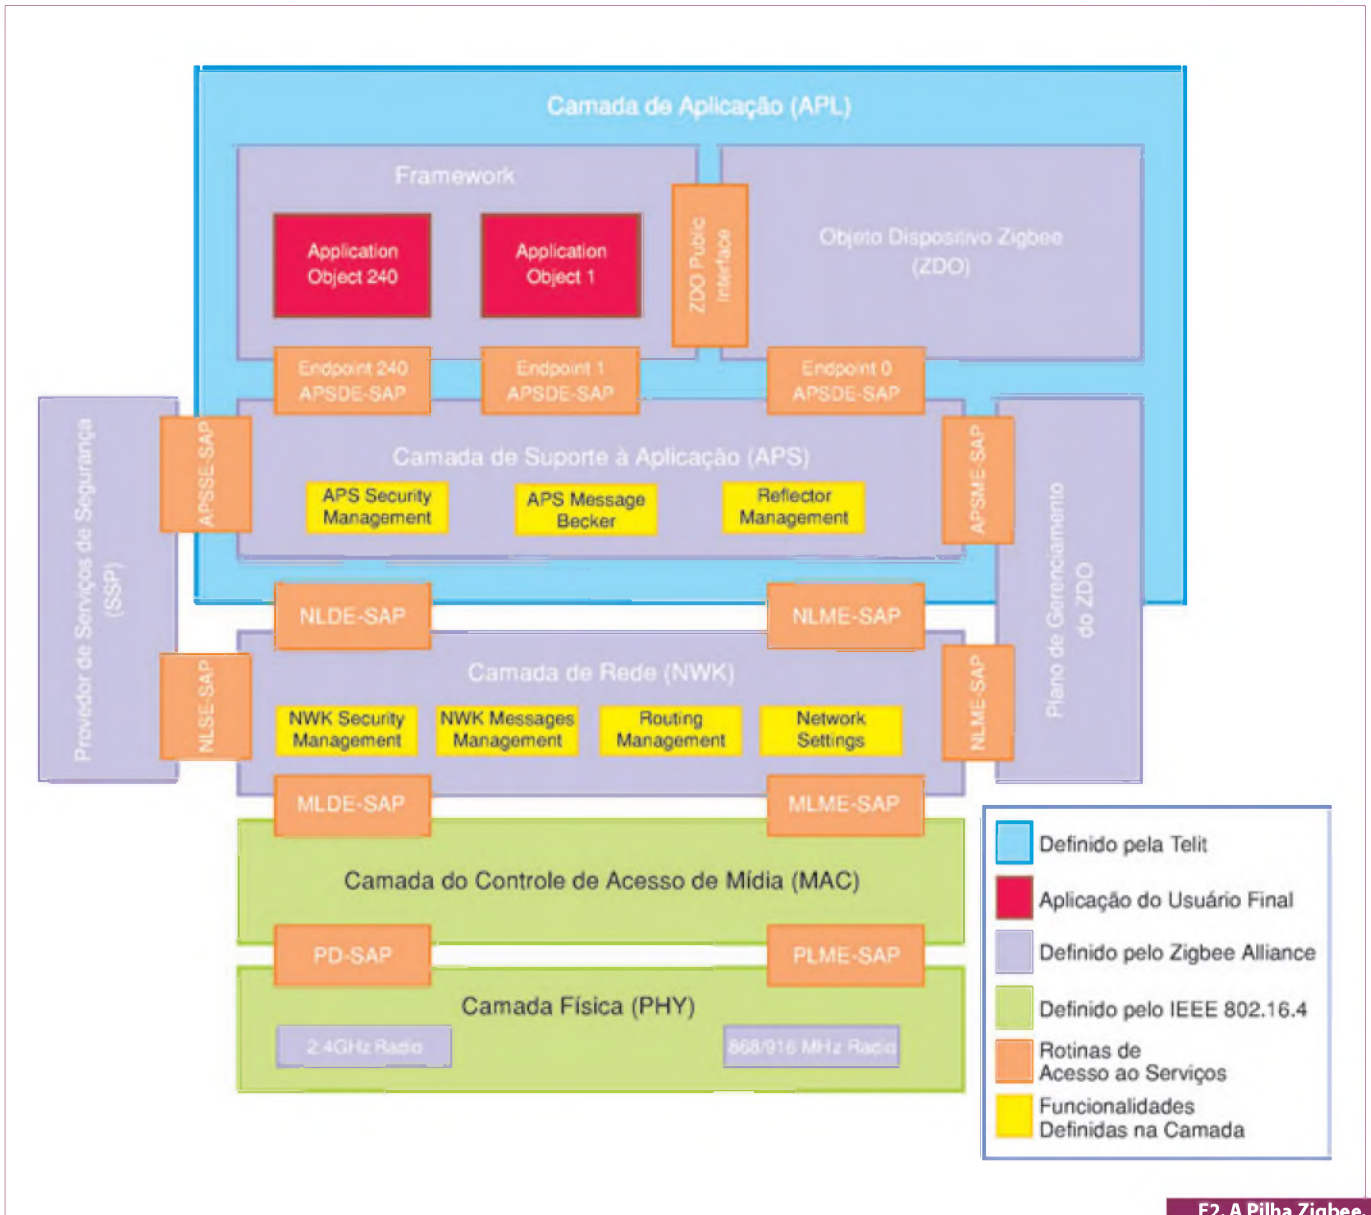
Camada de Aplicação (APL)

Framework

Application Object 240

Application Object 1

ZDO Public Interface

Objeto Dispositivo Zigbee (ZDO)

Endpoint 240 APSDE-SAP

Endpoint 1 APSDE-SAP

Endpoint 0 APSDE-SAP

Provedor de Serviços de Segurança (SSP)

APSSE-SAP

Camada de Suporte à Aplicação (APS)

APS Security Management

APS Message Becker

Reflector Management

APSME-SAP

Plano de Gerenciamento do ZDO

NLDE-SAP

NLME-SAP

NLSE-SAP

Camada de Rede (NWK)

NWK Security Management

NWK Messages Management

Routing Management

Network Settings

NLME-SAP

MLDE-SAP

MLME-SAP

Camada do Controle de Acesso de Mídia (MAC)

PD-SAP

PLME-SAP

Camada Física (PHY)

2.4GHz Radio

868/916 MHz Radio

Definido pela Telit

Aplicação do Usuário Final

Definido pelo Zigbee Alliance

Definido pelo IEEE 802.16.4

Rotinas de Acesso ao Serviços

Funcionalidades Definidas na Camada

F2. A Pilha Zigbee